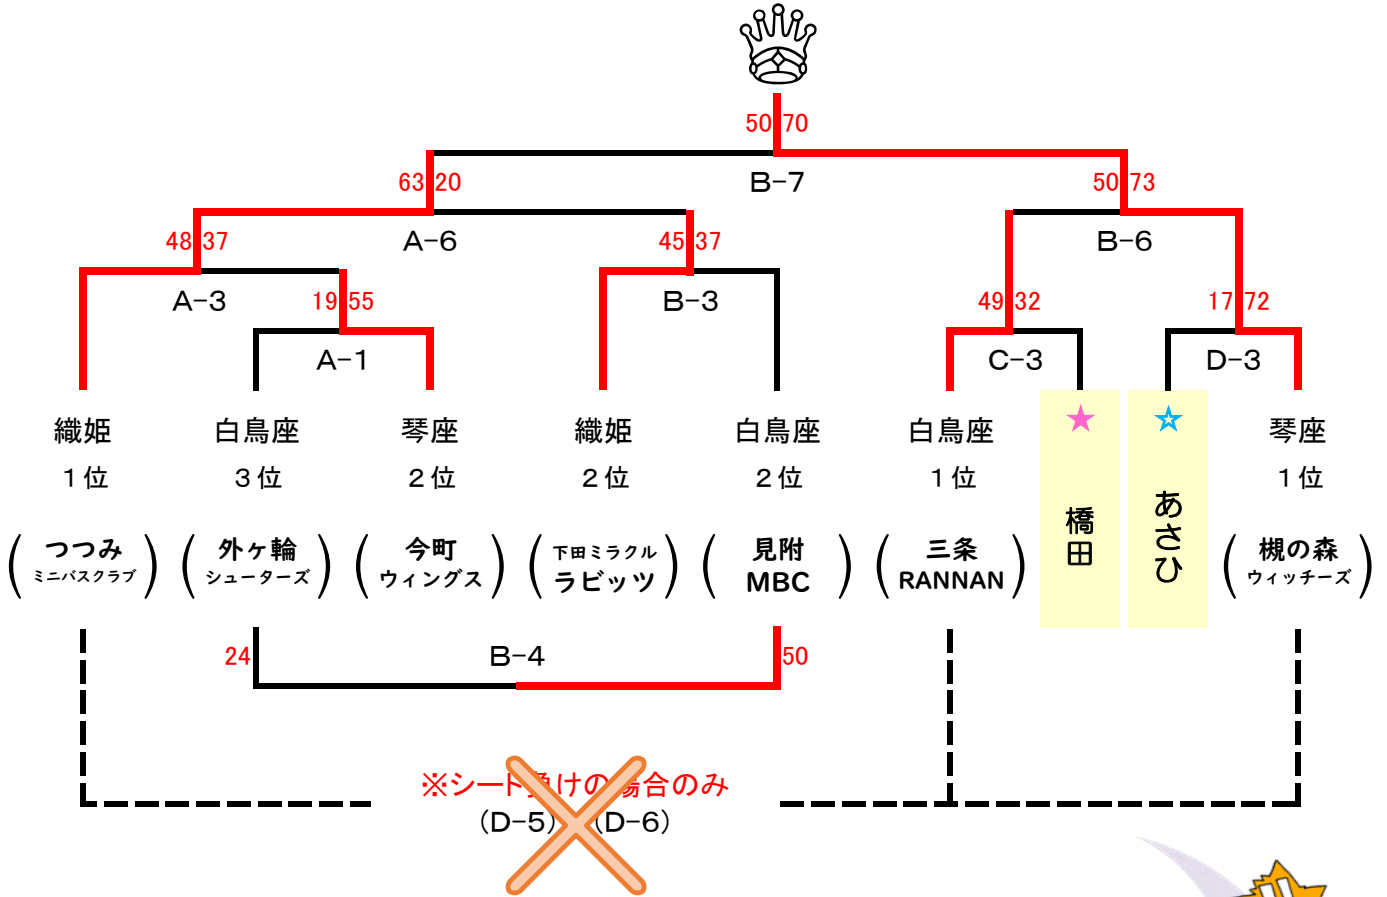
50 70
B−7
63 20
50 73
48 37
A−6
45 37
B−6
A−3
19 55
B−3
49 32
17 72
A−1
C−3
D−3

織姫
1位
（つつみ ミニバスクラブ）

白鳥座
3位
（外ヶ輪 シューターズ）

琴座
2位
（今町 ウィングス）

織姫
2位
（下田ミラクル ラビッツ）

白鳥座
2位
（見附 MBC）

白鳥座
1位
（三条 RANNAN）

★
橋田

☆
あさひ

琴座
1位
（槻の森 ウィッチーズ）

24
B−4
50

※シード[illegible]けの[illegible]合のみ
（D−5）（D−6）